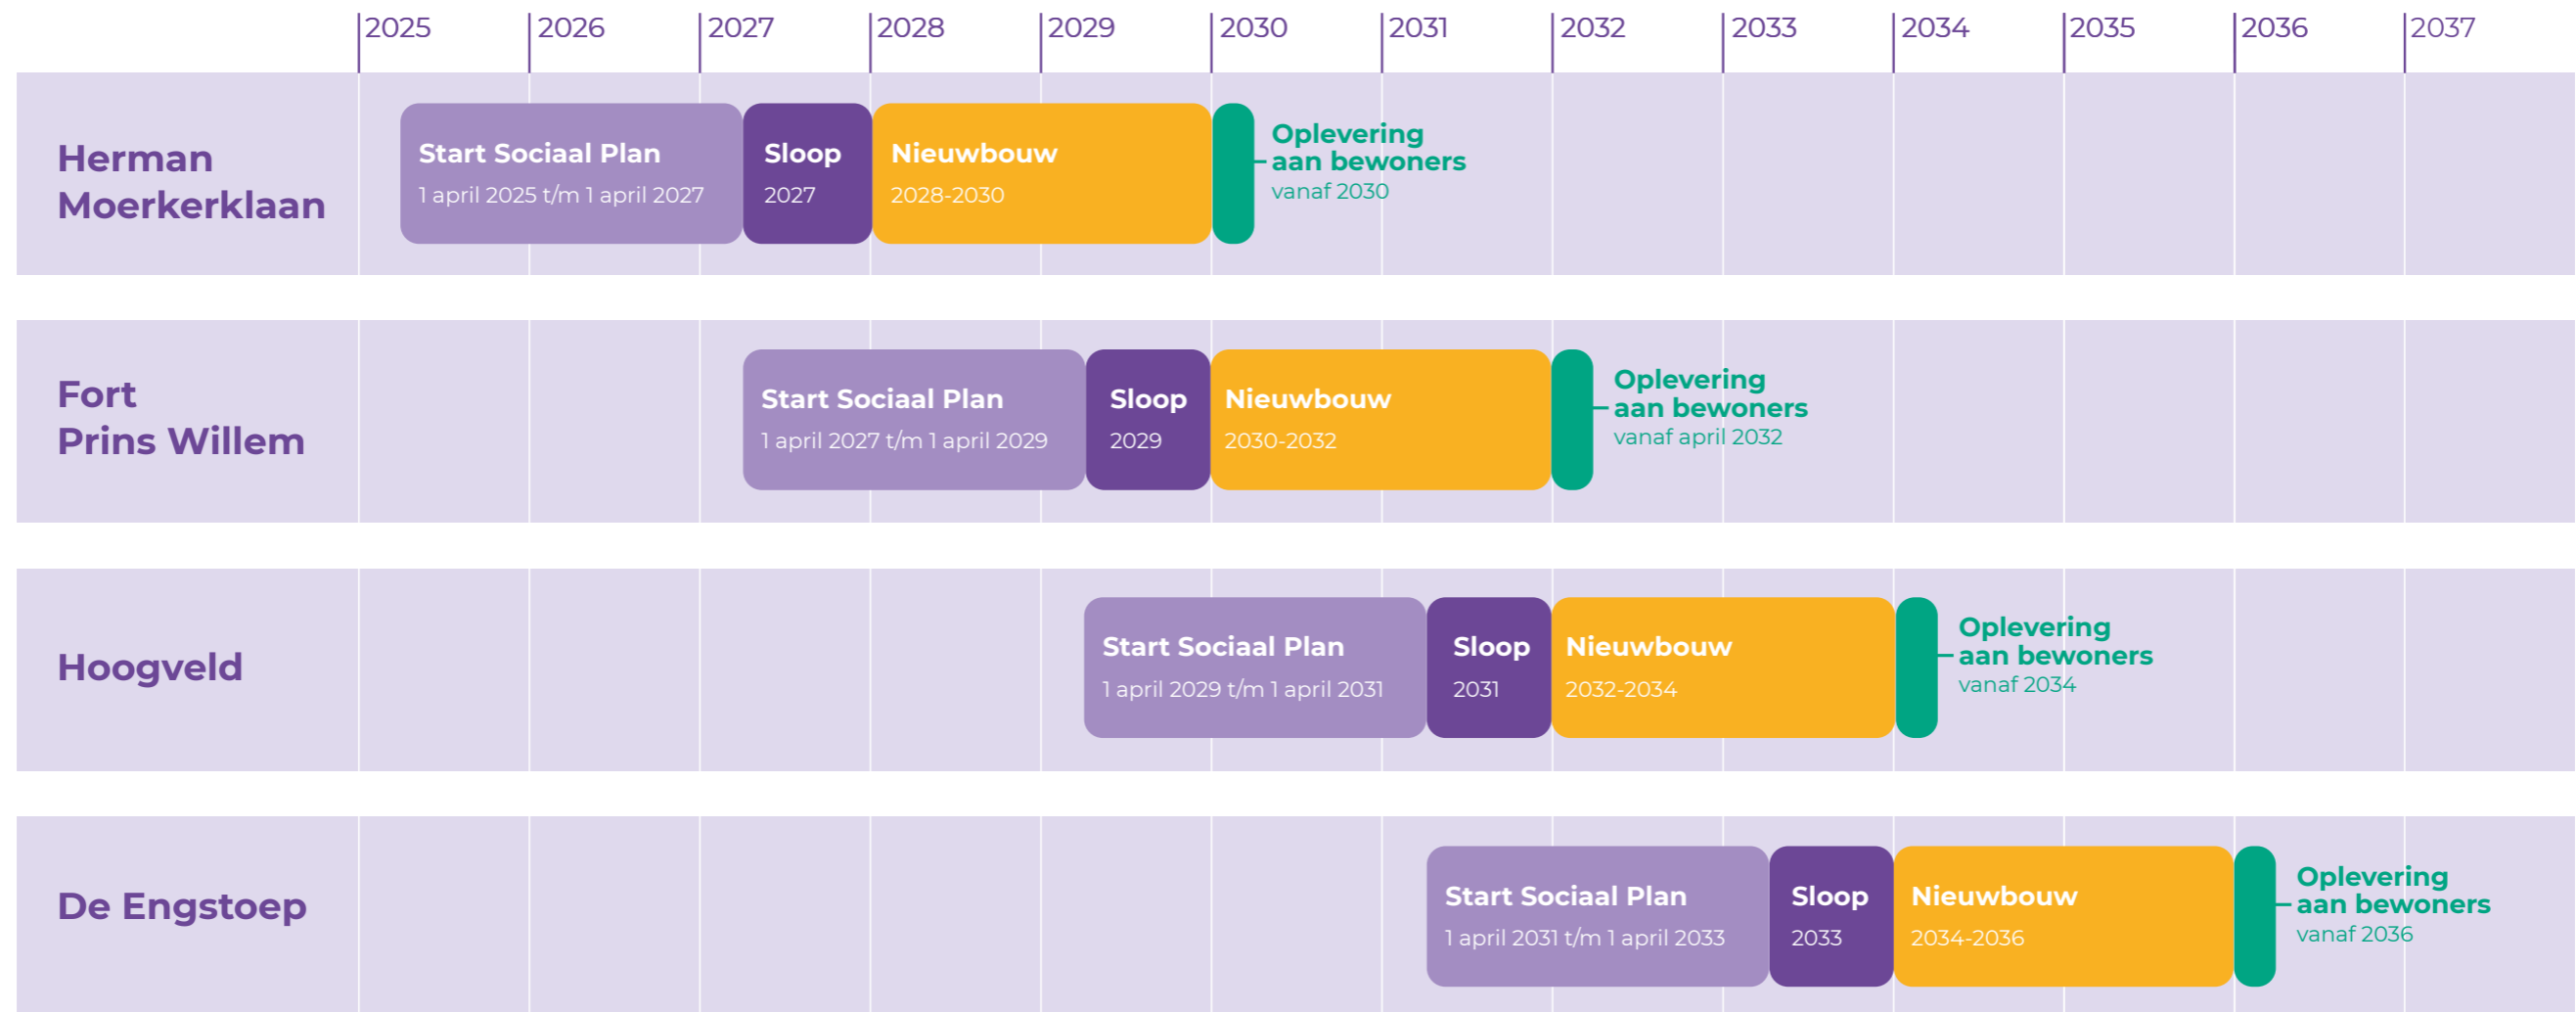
2025 2026 2027 2028 2029 2030 2031 2032 2033 2034 2035 2036 2037

Herman Moerkerklaan

Start Sociaal Plan
1 april 2025 t/m 1 april 2027

Sloop
2027

Nieuwbouw
2028-2030

Oplevering aan bewoners
vanaf 2030

Fort Prins Willem

Start Sociaal Plan
1 april 2027 t/m 1 april 2029

Sloop
2029

Nieuwbouw
2030-2032

Oplevering aan bewoners
vanaf april 2032

Hoogveld

Start Sociaal Plan
1 april 2029 t/m 1 april 2031

Sloop
2031

Nieuwbouw
2032-2034

Oplevering aan bewoners
vanaf 2034

De Engstoep

Start Sociaal Plan
1 april 2031 t/m 1 april 2033

Sloop
2033

Nieuwbouw
2034-2036

Oplevering aan bewoners
vanaf 2036